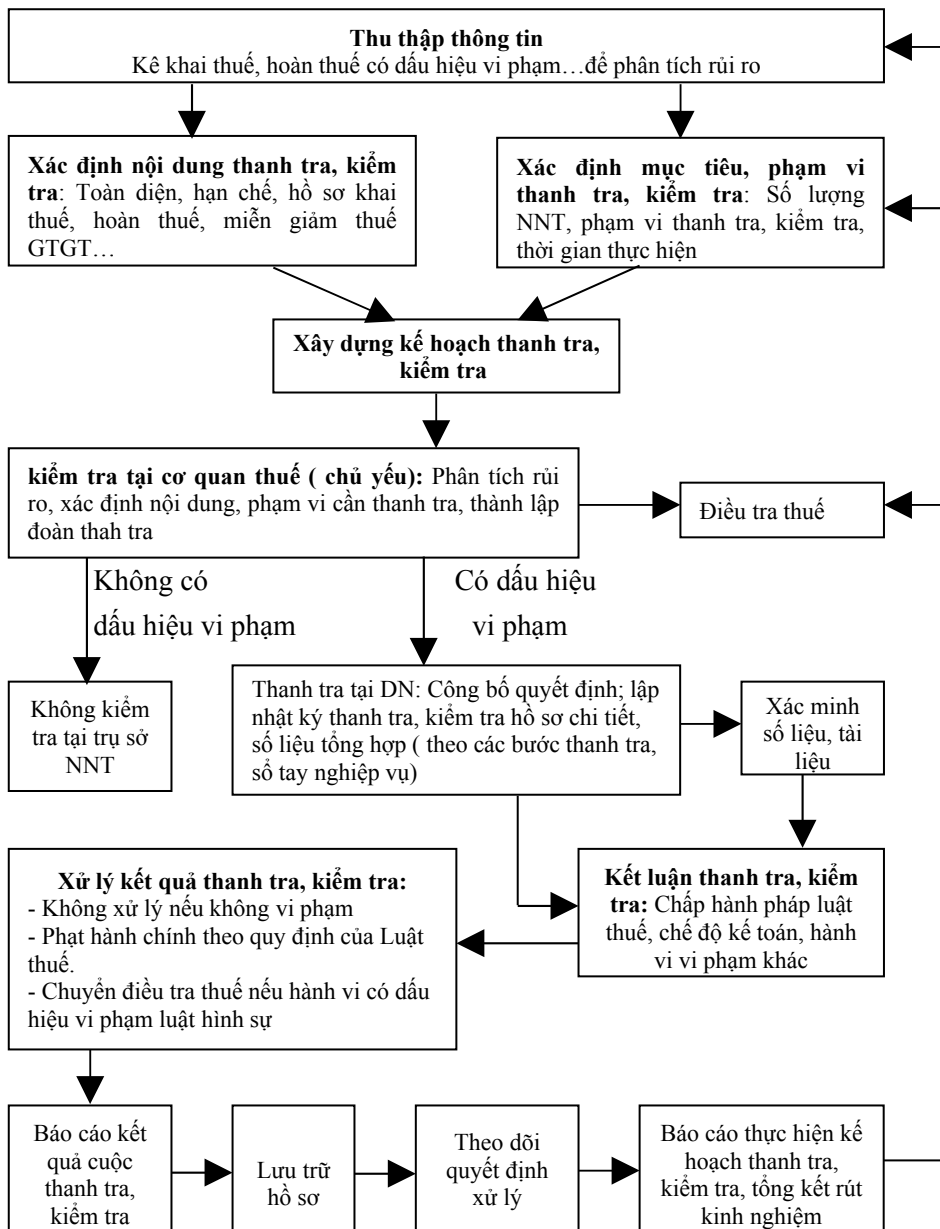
**Thu thập thông tin**
Kê khai thuế, hoàn thuế có dấu hiệu vi phạm…để phân tích rủi ro

**Xác định nội dung thanh tra, kiểm tra**: Toàn diện, hạn chế, hồ sơ khai thuế, hoàn thuế, miễn giảm thuế GTGT…

**Xác định mục tiêu, phạm vi thanh tra, kiểm tra**: Số lượng NNT, phạm vi thanh tra, kiểm tra, thời gian thực hiện

**Xây dựng kế hoạch thanh tra, kiểm tra**

**kiểm tra tại cơ quan thuế ( chủ yếu):** Phân tích rủi ro, xác định nội dung, phạm vi cần thanh tra, thành lập đoàn thah tra

Điều tra thuế

Không có dấu hiệu vi phạm

Có dấu hiệu vi phạm

Không kiểm tra tại trụ sở NNT

Thanh tra tại DN: Công bố quyết định; lập nhật ký thanh tra, kiểm tra hồ sơ chi tiết, số liệu tổng hợp ( theo các bước thanh tra, sổ tay nghiệp vụ)

Xác minh số liệu, tài liệu

**Xử lý kết quả thanh tra, kiểm tra:**
- Không xử lý nếu không vi phạm
- Phạt hành chính theo quy định của Luật thuế.
- Chuyển điều tra thuế nếu hành vi có dấu hiệu vi phạm luật hình sự

**Kết luận thanh tra, kiểm tra:** Chấp hành pháp luật thuế, chế độ kế toán, hành vi vi phạm khác

Báo cáo kết quả cuộc thanh tra, kiểm tra

Lưu trữ hồ sơ

Theo dõi quyết định xử lý

Báo cáo thực hiện kế hoạch thanh tra, kiểm tra, tổng kết rút kinh nghiệm